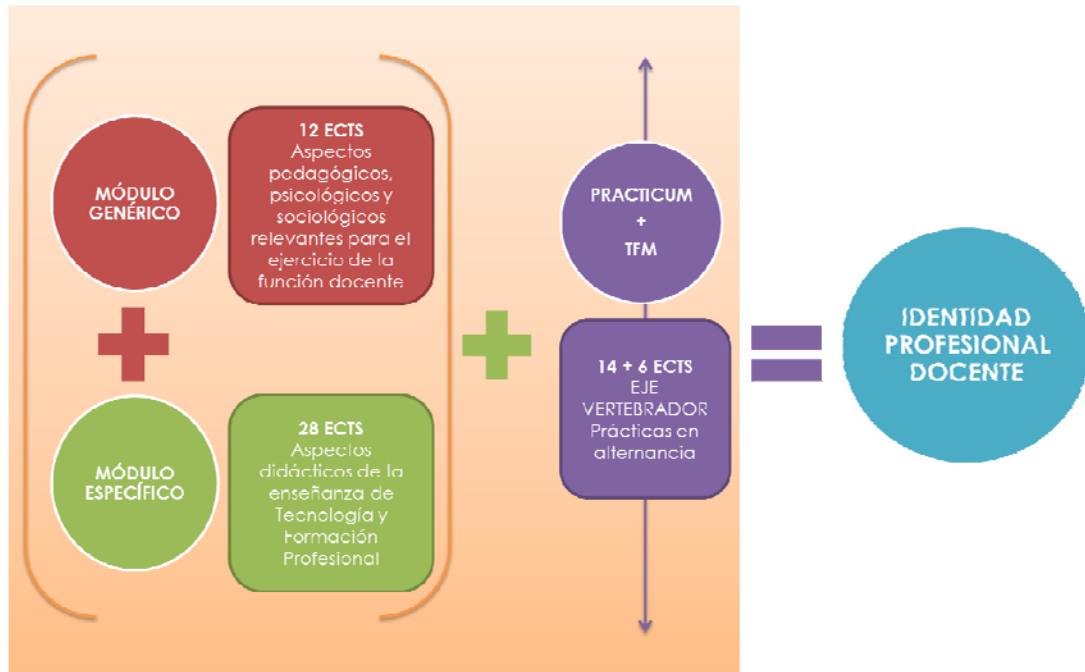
MÓDULO GENÉRICO

12 ECTS
Aspectos pedagógicos, psicológicos y sociológicos relevantes para el ejercicio de la función docente

MÓDULO ESPECÍFICO

28 ECTS
Aspectos didácticos de la enseñanza de Tecnología y Formación Profesional

PRACTICUM
+
TFM

14 + 6 ECTS
EJE VERTEBRADOR
Prácticas en alternancia

IDENTIDAD PROFESIONAL DOCENTE